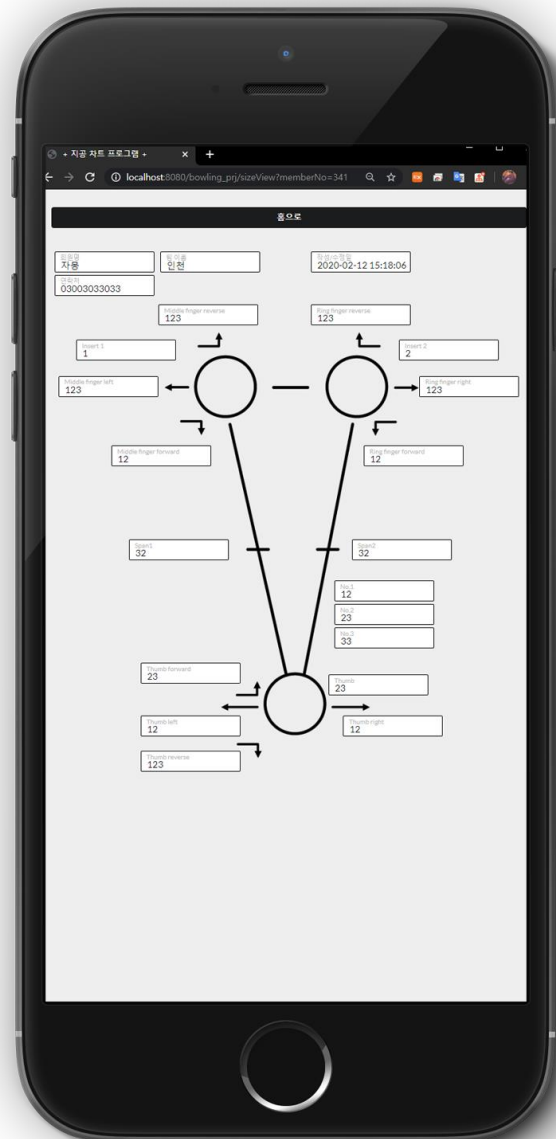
+ 지공 차트 프로그램 +
×
+
localhost:8080/bowling_prj/sizeView?memberNo=341

홈으로

회원명
자동
회수증
인천
작성시간
2020-02-12 15:18:06
연락처
03003033033

Middle finger reverse
123
Ring finger reverse
123
Insert 1
1
Insert 2
2
Middle finger left
123
Ring finger right
123
Middle finger forward
12
Ring finger forward
12
Span1
32
Span2
32
No.1
12
No.2
23
No.3
33
Thumb forward
23
Thumb
23
Thumb left
12
Thumb right
12
Thumb reverse
123